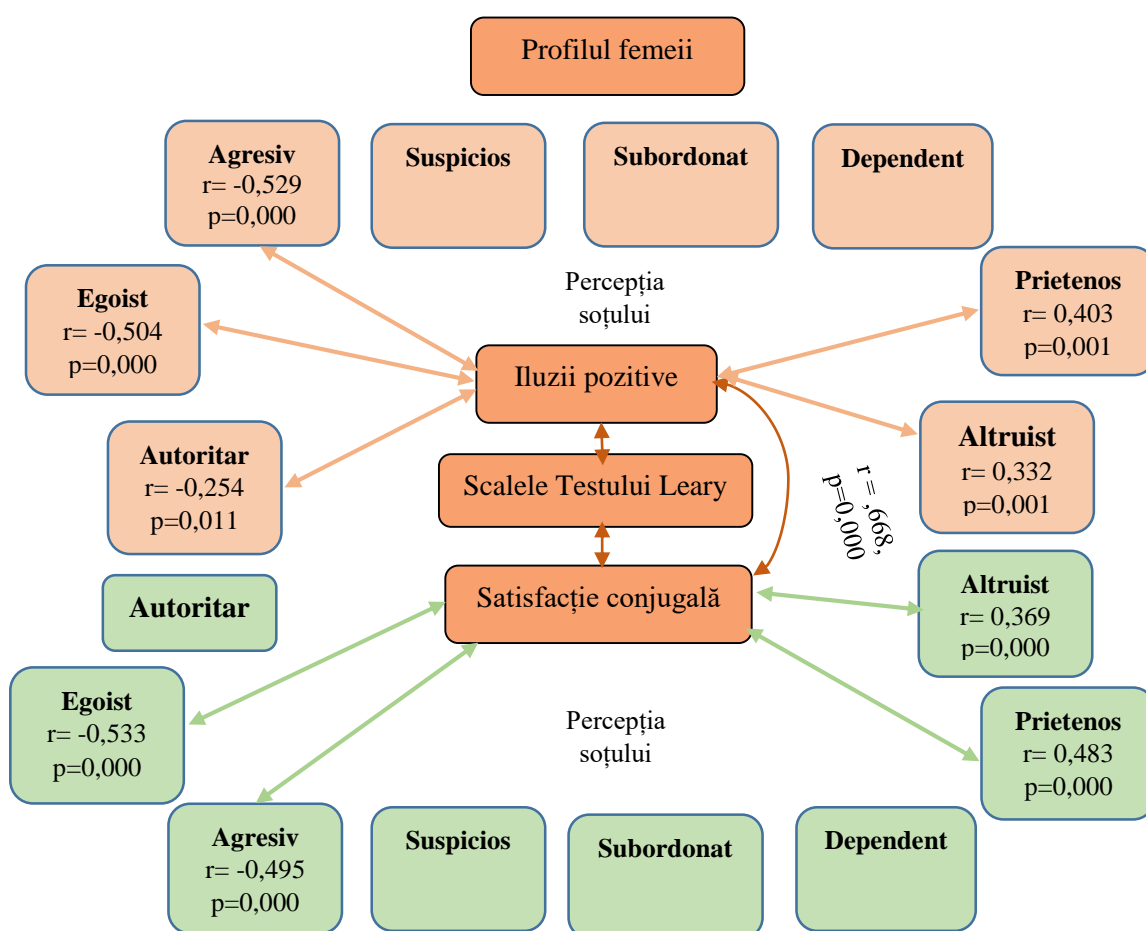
Profilul femeii

**Agresiv**
r= -0,529
p=0,000

**Suspicios**

**Subordonat**

**Dependent**

Percepția soțului

**Egoist**
r= -0,504
p=0,000

**Prietenos**
r= 0,403
p=0,001

Iluzii pozitive

**Altruist**
r= 0,332
p=0,001

**Autoritar**
r= -0,254
p=0,011

Scalele Testului Leary

r = ,668,
p=0,000

**Autoritar**

Satisfacție conjugală

**Altruist**
r= 0,369
p=0,000

**Egoist**
r= -0,533
p=0,000

Percepția soțului

**Prietenos**
r= 0,483
p=0,000

**Agresiv**
r= -0,495
p=0,000

**Suspicios**

**Subordonat**

**Dependent**